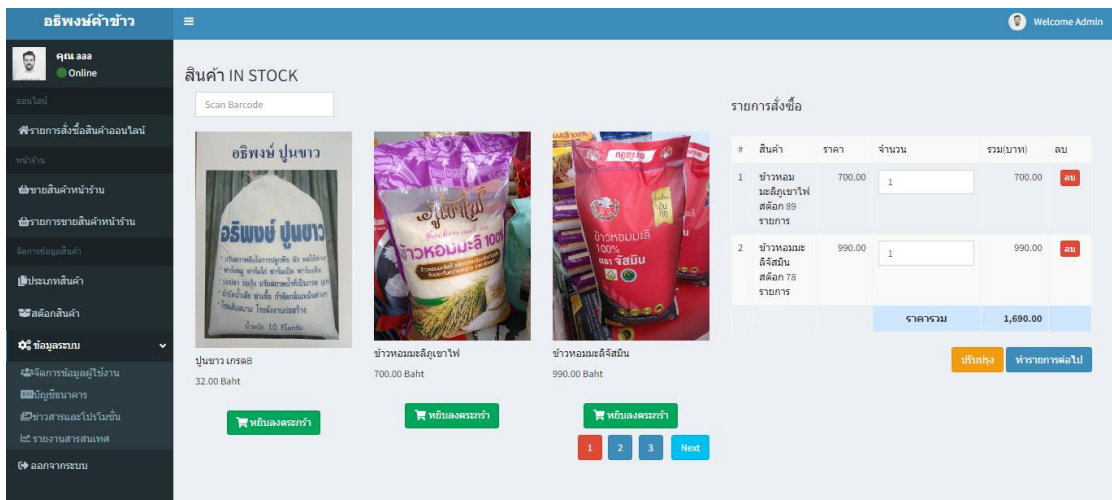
อธิพงษ์ค้าข้าว

≡

Welcome Admin

คุณ aaa
Online

ออนไลน์

รายการสั่งซื้อสินค้าออนไลน์

หน้าร้าน

ขายสินค้าหน้าร้าน

รายการขายสินค้าหน้าร้าน

จัดการข้อมูลสินค้า

ประเภทสินค้า

สต๊อกสินค้า

ข้อมูลระบบ

จัดการข้อมูลผู้ใช้งาน

บัญชีธนาคาร

ข่าวสารและโปรโมชั่น

รายงานสารสนเทศ

ออกจากระบบ

สินค้า IN STOCK

Scan Barcode

อธิพงษ์ ปูนขาว

อธิพงษ์ ปูนขาว

น้ำหนัก 10 กิโลกรัม

ปูนขาว เกรดB
32.00 Baht

หยิบลงตะกร้า

ข้าวหอมมะลิภูเขาไฟ

ข้าวหอมมะลิภูเขาไฟ
700.00 Baht

หยิบลงตะกร้า

ข้าวหอมมะลิ 100% ตรา จัสมิน

ข้าวหอมมะลิจัสมิน
990.00 Baht

หยิบลงตะกร้า

1 2 3 Next

รายการสั่งซื้อ

| # | สินค้า | ราคา | จำนวน | รวม(บาท) | ลบ |
|---|---|---|---|---|---|
| 1 | ข้าวหอมมะลิภูเขาไฟ สต๊อก 89 รายการ | 700.00 | 1 | 700.00 | ลบ |
| 2 | ข้าวหอมมะลิจัสมิน สต๊อก 78 รายการ | 990.00 | 1 | 990.00 | ลบ |
| | | | ราคารวม | 1,690.00 | |

ปรับปรุง

ทำรายการต่อไป